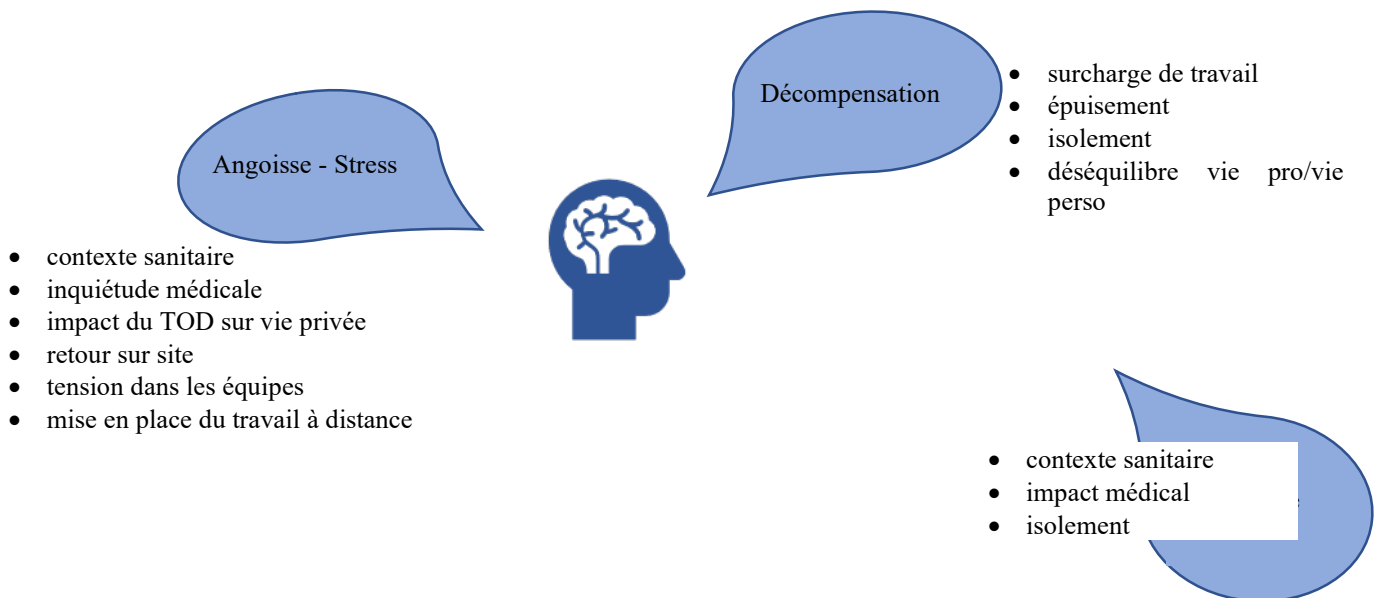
Angoisse - Stress

- contexte sanitaire
- inquiétude médicale
- impact du TOD sur vie privée
- retour sur site
- tension dans les équipes
- mise en place du travail à distance

Décompensation

- surcharge de travail
- épuisement
- isolement
- déséquilibre vie pro/vie perso

- contexte sanitaire
- impact médical
- isolement